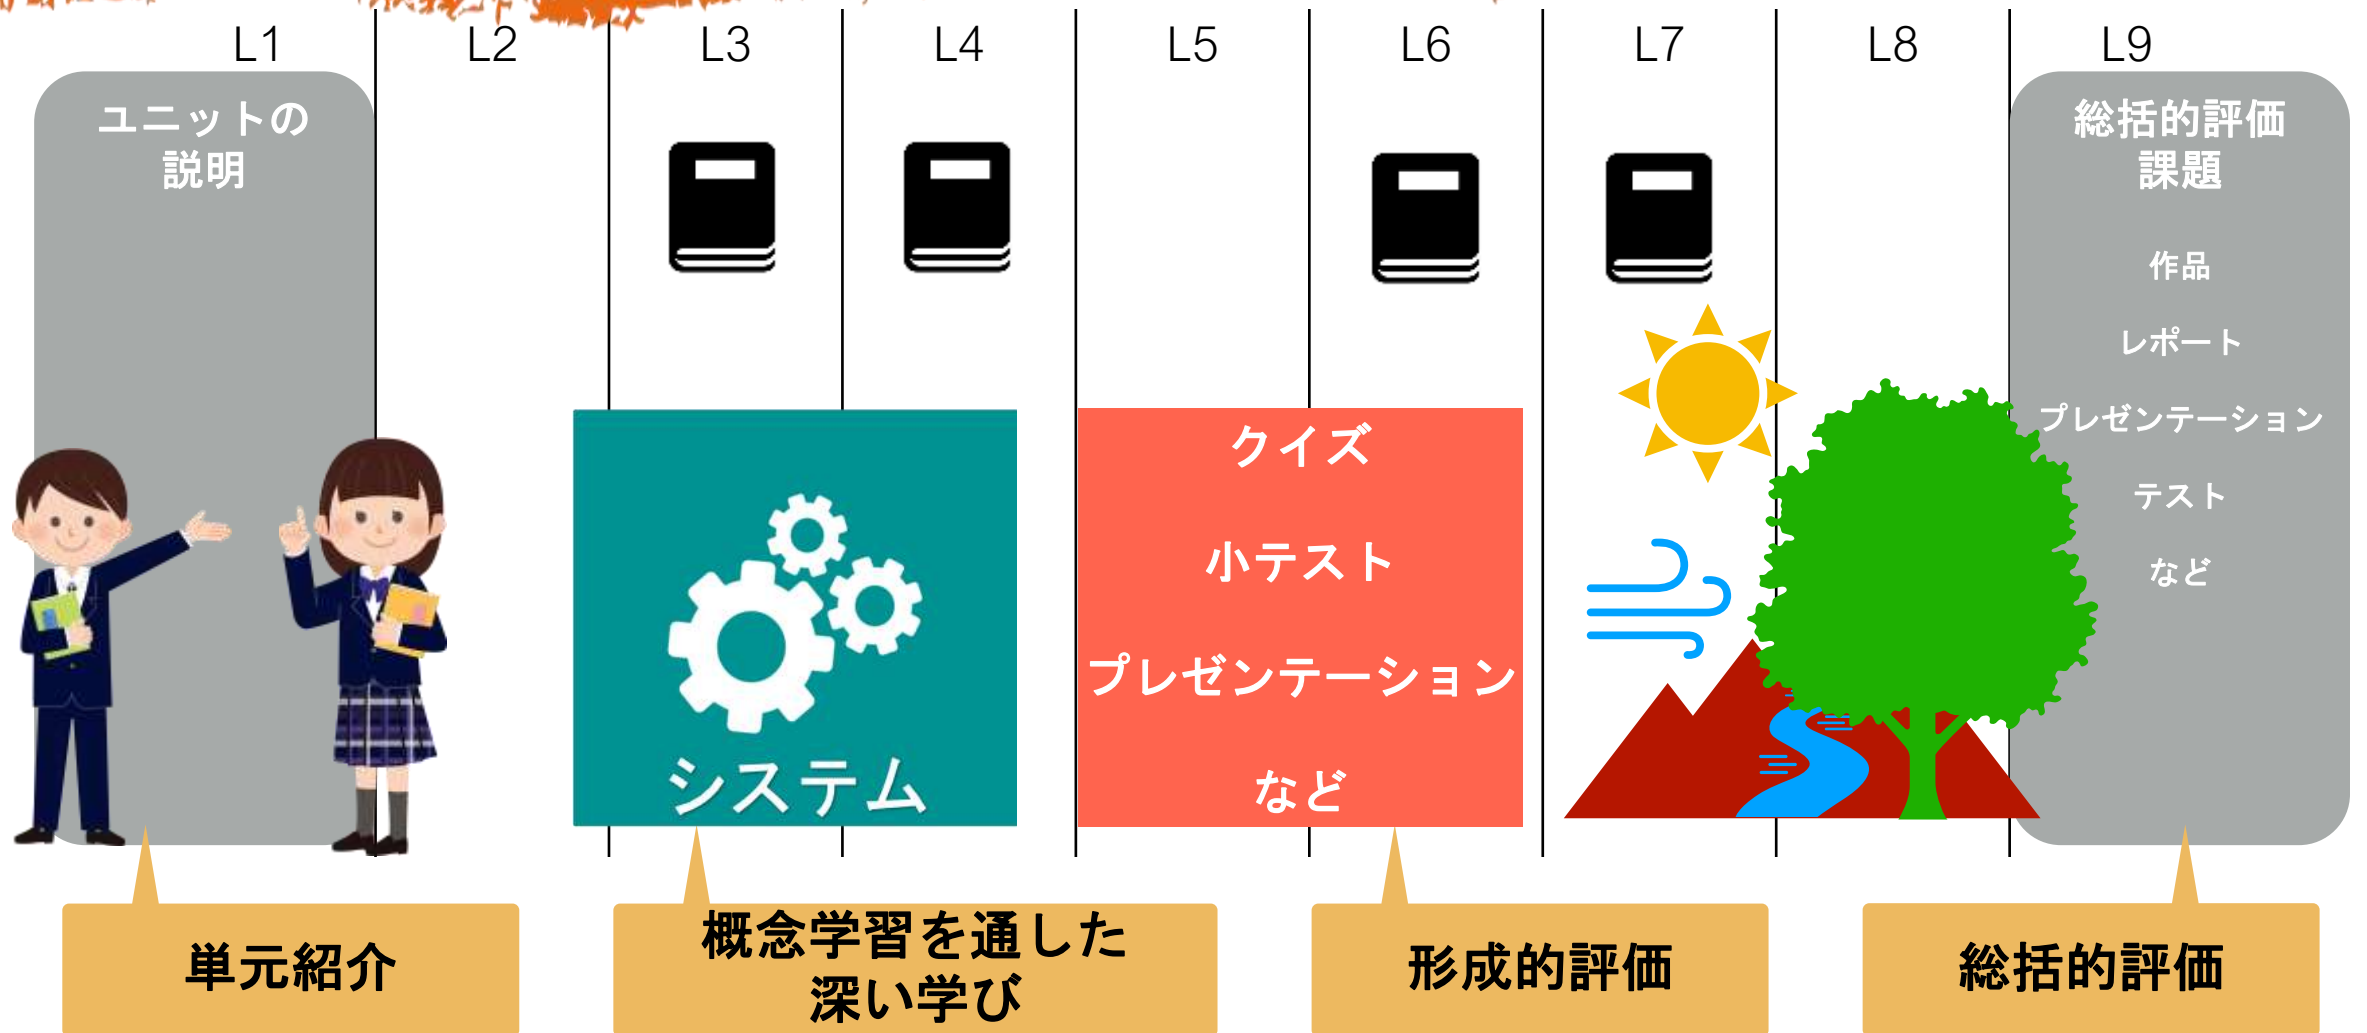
L1 L2 L3 L4 L5 L6 L7 L8 L9

ユニットの説明

総括的評価課題

作品

レポート

プレゼンテーション

テスト

など

システム

クイズ

小テスト

プレゼンテーション

など

単元紹介

概念学習を通した深い学び

形成的評価

総括的評価